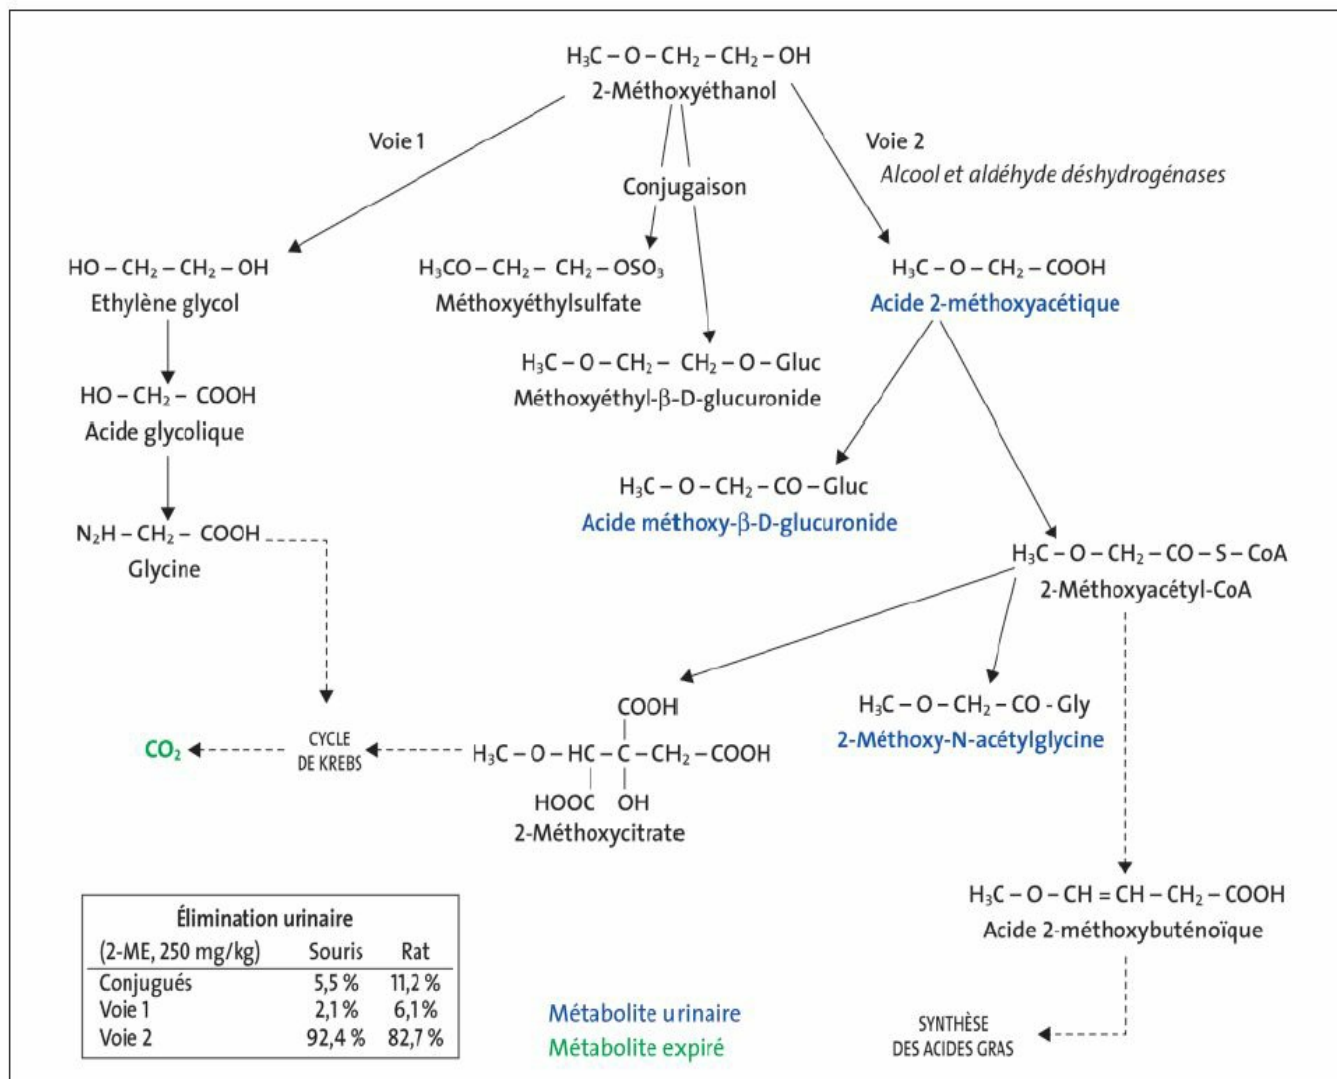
$H_3C-O-CH_2-CH_2-OH$
2-Méthoxyéthanol

Voie 1

Conjugaison

Voie 2
Alcool et aldéhyde déshydrogénases

$HO-CH_2-CH_2-OH$
Ethylène glycol

$H_3CO-CH_2-CH_2-OSO_3$
Méthoxyéthylsulfate

$H_3C-O-CH_2-COOH$
Acide 2-méthoxyacétique

$H_3C-O-CH_2-CH_2-O-Gluc$
Méthoxyéthyl-β-D-glucuronide

$HO-CH_2-COOH$
Acide glycolique

$H_3C-O-CH_2-CO-Gluc$
Acide méthoxy-β-D-glucuronide

$N_2H-CH_2-COOH$
Glycine

$H_3C-O-CH_2-CO-S-CoA$
2-Méthoxyacétyl-CoA

$H_3C-O-CH_2-CO$ - Gly
2-Méthoxy-N-acétylglycine

$CO_2$

CYCLE DE KREBS

COOH
$H_3C-O-HC-C-CH_2-COOH$
HOOC OH
2-Méthoxycitrate

$H_3C-O-CH=CH-CH_2-COOH$
Acide 2-méthoxybuténoïque

| Élimination urinaire (2-ME, 250 mg/kg) | Souris | Rat |
|---|---|---|
| Conjugués | 5,5 % | 11,2 % |
| Voie 1 | 2,1 % | 6,1 % |
| Voie 2 | 92,4 % | 82,7 % |

Métabolite urinaire
Métabolite expiré

SYNTHÈSE DES ACIDES GRAS